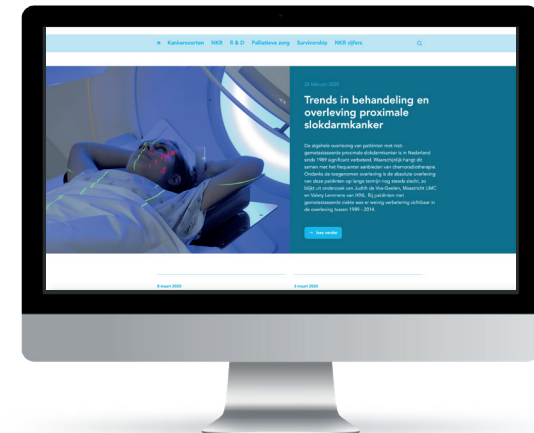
Kankersoorten NKR R & D Palliatieve zorg Survivorship NKR cijfers

25 februari 2020

Trends in behandeling en overleving proximale slokdarmkanker

De algehele overleving van patiënten met niet-gemetastaseerde proximale slokdarmkanker is in Nederland sinds 1989 significant verbeterd. Waarschijnlijk hangt dit samen met het frequenter aanbieden van chemoradiotherapie. Ondanks de toegenomen overleving is de absolute overleving van deze patiënten op lange termijn nog steeds slecht, zo blijkt uit onderzoek van Judith de Vos-Geelen, Maastricht UMC en Valery Lemmens van IKNL. Bij patiënten met gemetastaseerde ziekte was er weinig verbetering zichtbaar in de overleving tussen 1989 - 2014.

→ Lees verder

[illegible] maart 2020

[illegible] maart 2020